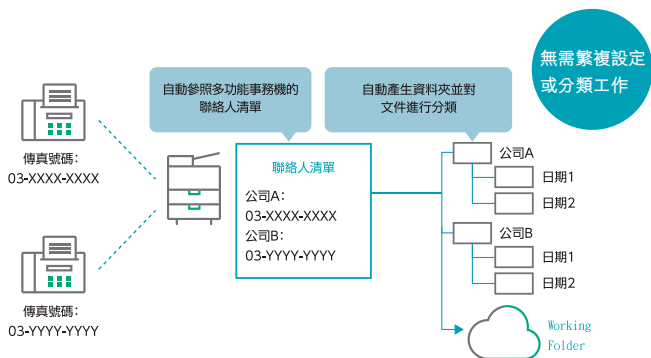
無需繁複設定或分類工作

自動參照多功能事務機的聯絡人清單

自動產生資料夾並對文件進行分類

傳真號碼：
03-XXXX-XXXX

傳真號碼：
03-YYYY-YYYY

聯絡人清單

公司A：
03-XXXX-XXXX
公司B：
03-YYYY-YYYY

公司A
日期1
日期2
公司B
日期1
日期2

Working Folder